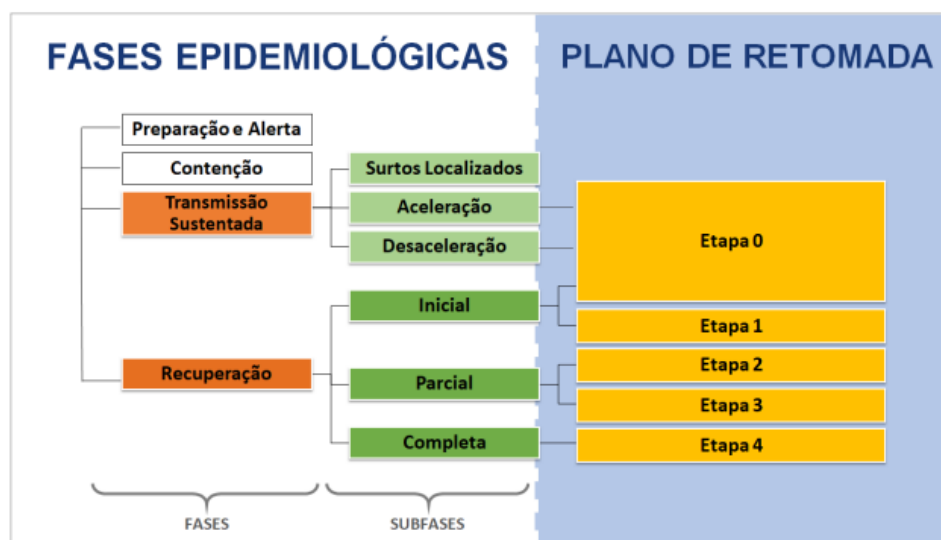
FASES EPIDEMIOLÓGICAS

PLANO DE RETOMADA

Preparação e Alerta

Contenção

Transmissão Sustentada

Surtos Localizados

Aceleração

Desaceleração

Etapa 0

Inicial

Etapa 1

Recuperação

Parcial

Etapa 2

Etapa 3

Completa

Etapa 4

FASES

SUBFASES